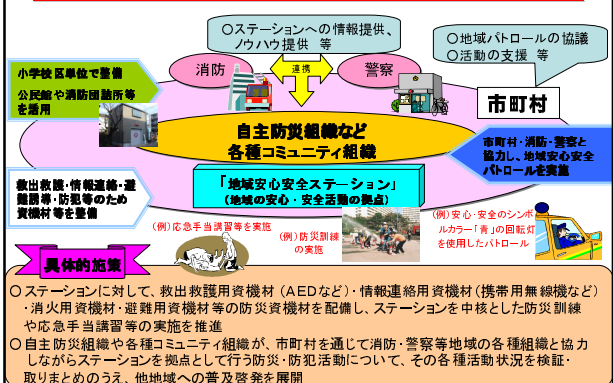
○ステーションへの情報提供、ノウハウ提供　等

○地域パトロールの協議
○活動の支援　等

消防

連携

警察

小学校区単位で整備

公民館や消防団詰所等を活用

市町村

自主防災組織など
各種コミュニティ組織

市町村・消防・警察と協力し、地域安心安全パトロールを実施

救出救護・情報連絡・避難誘導・防犯等のため資機材等を整備

「地域安心安全ステーション」
（地域の安心・安全活動の拠点）

(例)応急手当講習等を実施

(例)防災訓練の実施

(例)安心・安全のシンボルカラー「青」の回転灯を使用したパトロール

具体的施策

○ステーションに対して、救出救護用資機材（AEDなど）・情報連絡用資機材（携帯用無線機など）・消火用資機材・避難用資機材等の防災資機材を配備し、ステーションを中核とした防災訓練や応急手当講習等の実施を推進

○自主防災組織や各種コミュニティ組織が、市町村を通じて消防・警察等地域の各種組織と協力しながらステーションを拠点として行う防災・防犯活動について、その各種活動状況を検証・取りまとめのうえ、他地域への普及啓発を展開